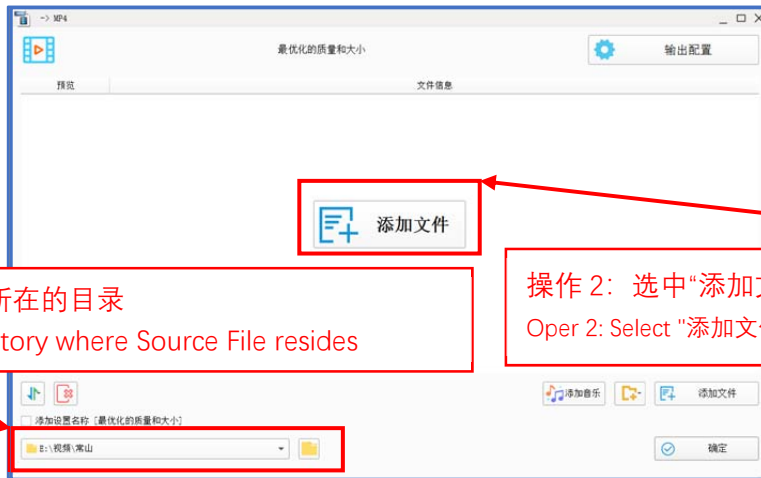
-> MP4

最优化的质量和大小

输出配置

预览

文件信息

添加文件

斤在的目录

tory where Source File resides

操作 2：选中“添加

Oper 2: Select "添加文

添加音乐

添加文件

添加设置名称 [最优化的质量和大小]

E:\视频\常山

确定